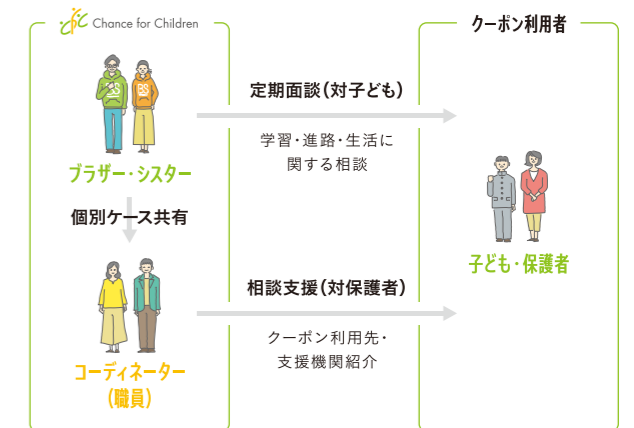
Chance for Children

クーポン利用者

定期面談（対子ども）

学習・進路・生活に関する相談

ブラザー・シスター

個別ケース共有

子ども・保護者

相談支援（対保護者）

クーポン利用先・支援機関紹介

コーディネーター（職員）